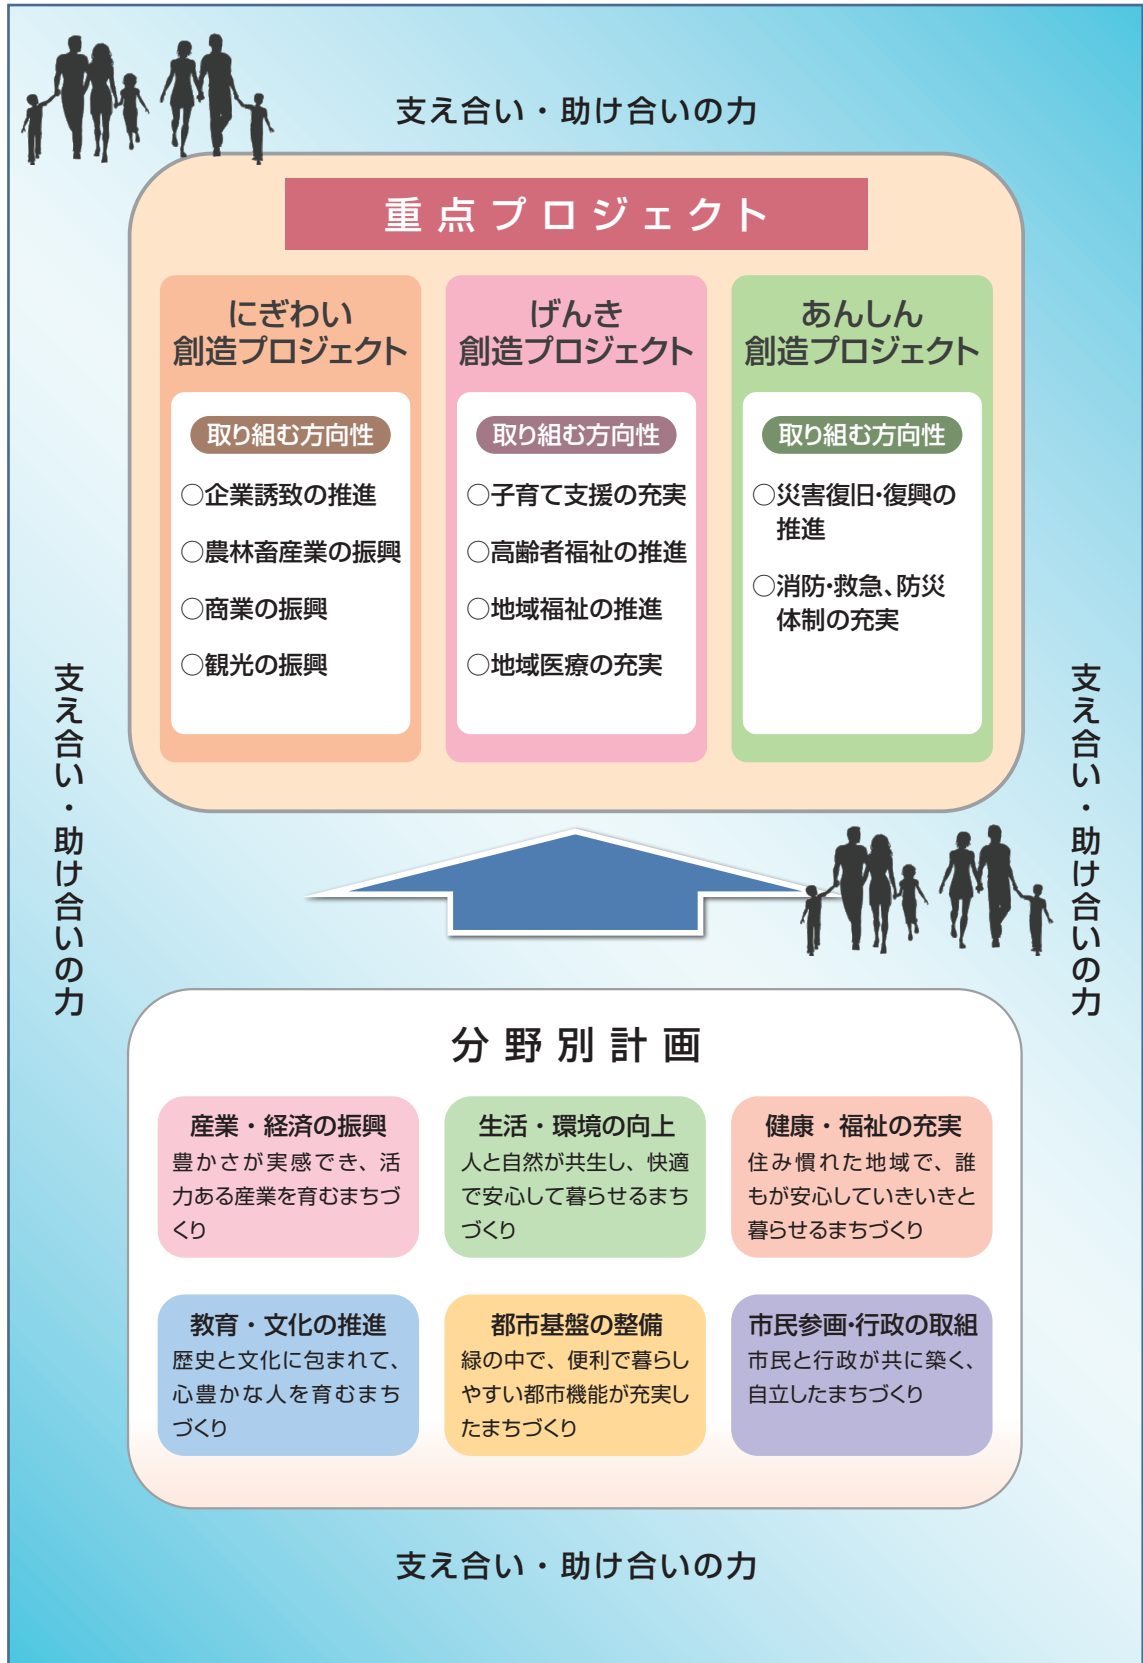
支え合い・助け合いの力

重点プロジェクト

にぎわい創造プロジェクト

取り組む方向性

○企業誘致の推進

○農林畜産業の振興

○商業の振興

○観光の振興

げんき創造プロジェクト

取り組む方向性

○子育て支援の充実

○高齢者福祉の推進

○地域福祉の推進

○地域医療の充実

あんしん創造プロジェクト

取り組む方向性

○災害復旧･復興の推進

○消防･救急、防災体制の充実

支え合い・助け合いの力

支え合い・助け合いの力

分野別計画

産業・経済の振興
豊かさが実感でき、活力ある産業を育むまちづくり

生活・環境の向上
人と自然が共生し、快適で安心して暮らせるまちづくり

健康・福祉の充実
住み慣れた地域で、誰もが安心していきいきと暮らせるまちづくり

教育・文化の推進
歴史と文化に包まれて、心豊かな人を育むまちづくり

都市基盤の整備
緑の中で、便利で暮らしやすい都市機能が充実したまちづくり

市民参画･行政の取組
市民と行政が共に築く、自立したまちづくり

支え合い・助け合いの力